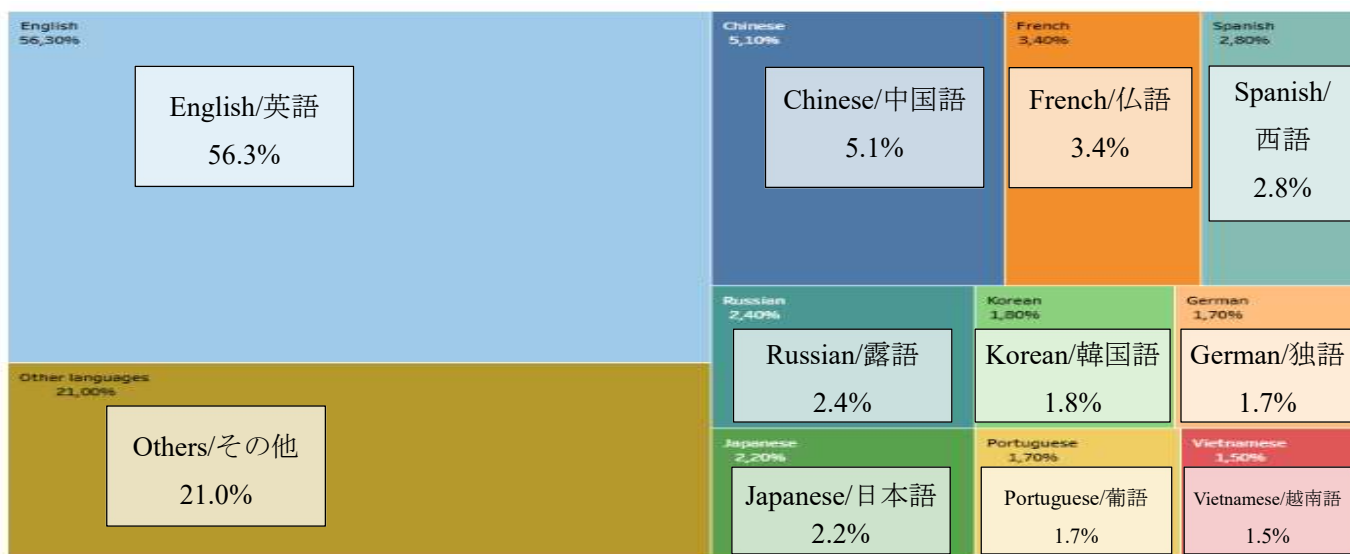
English
56,30%

English/英語
56.3%

Chinese
5,10%

Chinese/中国語
5.1%

French
3,40%

French/仏語
3.4%

Spanish
2,80%

Spanish/西語
2.8%

Russian
2,40%

Russian/露語
2.4%

Korean
1,80%

Korean/韓国語
1.8%

German
1,70%

German/独語
1.7%

Other languages
21,00%

Others/その他
21.0%

Japanese
2,20%

Japanese/日本語
2.2%

Portuguese
1,70%

Portuguese/葡語
1.7%

Vietnamese
1,50%

Vietnamese/越南語
1.5%